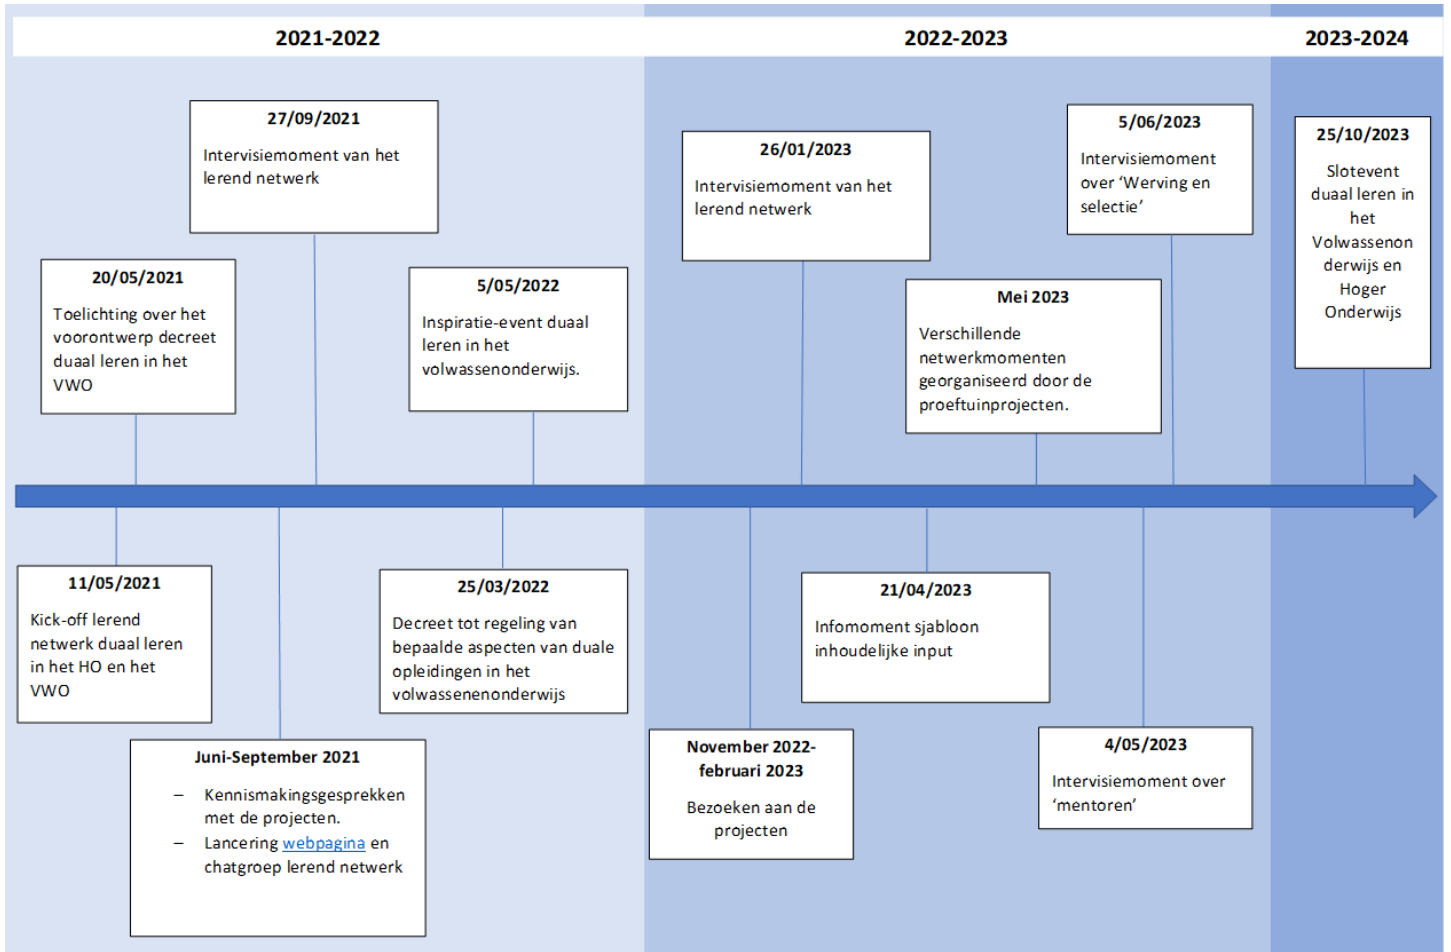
2021-2022

2022-2023

2023-2024

27/09/2021

Intervisiemoment van het lerend netwerk

20/05/2021

Toelichting over het voorontwerp decreet duaal leren in het VWO

5/05/2022

Inspiratie-event duaal leren in het volwassenonderwijs.

26/01/2023

Intervisiemoment van het lerend netwerk

5/06/2023

Intervisiemoment over 'Werving en selectie'

Mei 2023

Verschillende netwerkmomenten georganiseerd door de proeftuinprojecten.

25/10/2023

Slotevent duaal leren in het Volwassenonderwijs en Hoger Onderwijs

11/05/2021

Kick-off lerend netwerk duaal leren in het HO en het VWO

Juni-September 2021

– Kennismakingsgesprekken met de projecten.
– Lancering webpagina en chatgroep lerend netwerk

25/03/2022

Decreet tot regeling van bepaalde aspecten van duale opleidingen in het volwassenenonderwijs

November 2022-februari 2023

Bezoeken aan de projecten

21/04/2023

Infomoment sjabloon inhoudelijke input

4/05/2023

Intervisiemoment over 'mentoren'